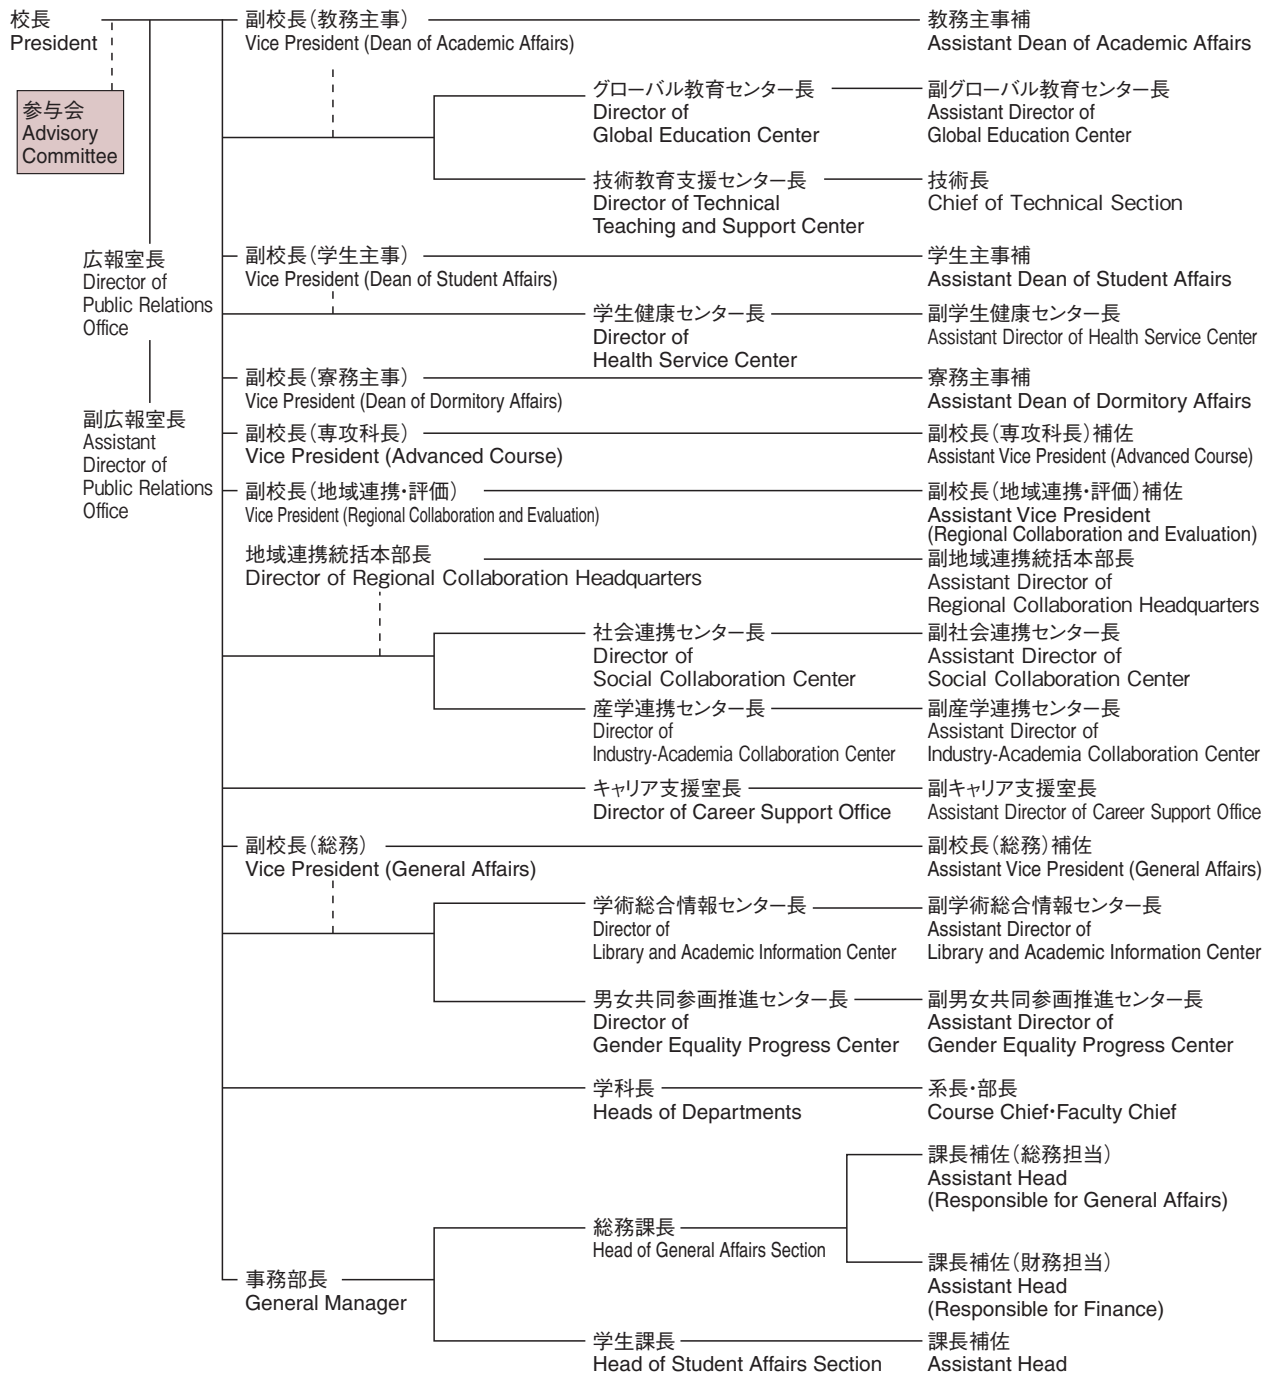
校長
President

参与会
Advisory Committee

広報室長
Director of Public Relations Office

副広報室長
Assistant Director of Public Relations Office

副校長(教務主事)
Vice President (Dean of Academic Affairs)

教務主事補
Assistant Dean of Academic Affairs

グローバル教育センター長
Director of Global Education Center

副グローバル教育センター長
Assistant Director of Global Education Center

技術教育支援センター長
Director of Technical Teaching and Support Center

技術長
Chief of Technical Section

副校長(学生主事)
Vice President (Dean of Student Affairs)

学生主事補
Assistant Dean of Student Affairs

学生健康センター長
Director of Health Service Center

副学生健康センター長
Assistant Director of Health Service Center

副校長(寮務主事)
Vice President (Dean of Dormitory Affairs)

寮務主事補
Assistant Dean of Dormitory Affairs

副校長(専攻科長)
Vice President (Advanced Course)

副校長(専攻科長)補佐
Assistant Vice President (Advanced Course)

副校長(地域連携・評価)
Vice President (Regional Collaboration and Evaluation)

副校長(地域連携・評価)補佐
Assistant Vice President (Regional Collaboration and Evaluation)

地域連携統括本部長
Director of Regional Collaboration Headquarters

副地域連携統括本部長
Assistant Director of Regional Collaboration Headquarters

社会連携センター長
Director of Social Collaboration Center

副社会連携センター長
Assistant Director of Social Collaboration Center

産学連携センター長
Director of Industry-Academia Collaboration Center

副産学連携センター長
Assistant Director of Industry-Academia Collaboration Center

キャリア支援室長
Director of Career Support Office

副キャリア支援室長
Assistant Director of Career Support Office

副校長(総務)
Vice President (General Affairs)

副校長(総務)補佐
Assistant Vice President (General Affairs)

学術総合情報センター長
Director of Library and Academic Information Center

副学術総合情報センター長
Assistant Director of Library and Academic Information Center

男女共同参画推進センター長
Director of Gender Equality Progress Center

副男女共同参画推進センター長
Assistant Director of Gender Equality Progress Center

学科長
Heads of Departments

系長・部長
Course Chief・Faculty Chief

事務部長
General Manager

総務課長
Head of General Affairs Section

課長補佐(総務担当)
Assistant Head (Responsible for General Affairs)

課長補佐(財務担当)
Assistant Head (Responsible for Finance)

学生課長
Head of Student Affairs Section

課長補佐
Assistant Head